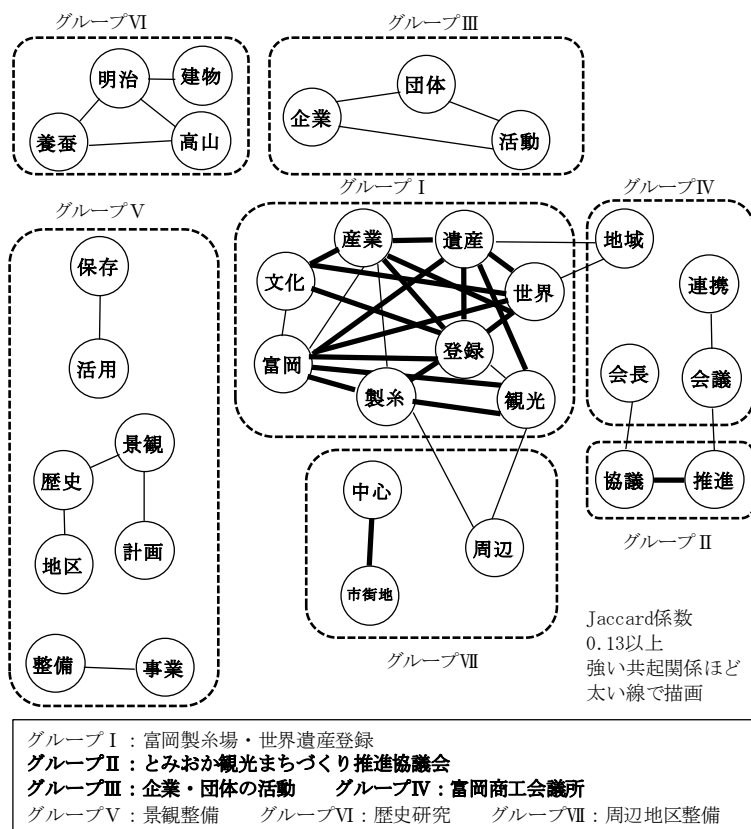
グループⅥ

明治
建物
養蚕
高山

グループⅢ

団体
企業
活動

グループⅠ

産業
遺産
文化
世界
登録
富岡
製糸
観光

グループⅣ

地域
連携
会長
会議

グループⅤ

保存
活用
景観
歴史
計画
地区
整備
事業

グループⅦ

中心
市街地
周辺

協議
推進
グループⅡ

Jaccard係数
0.13以上
強い共起関係ほど
太い線で描画

グループⅠ：富岡製糸場・世界遺産登録
グループⅡ：とみおか観光まちづくり推進協議会
グループⅢ：企業・団体の活動　グループⅣ：富岡商工会議所
グループⅤ：景観整備　グループⅥ：歴史研究　グループⅦ：周辺地区整備